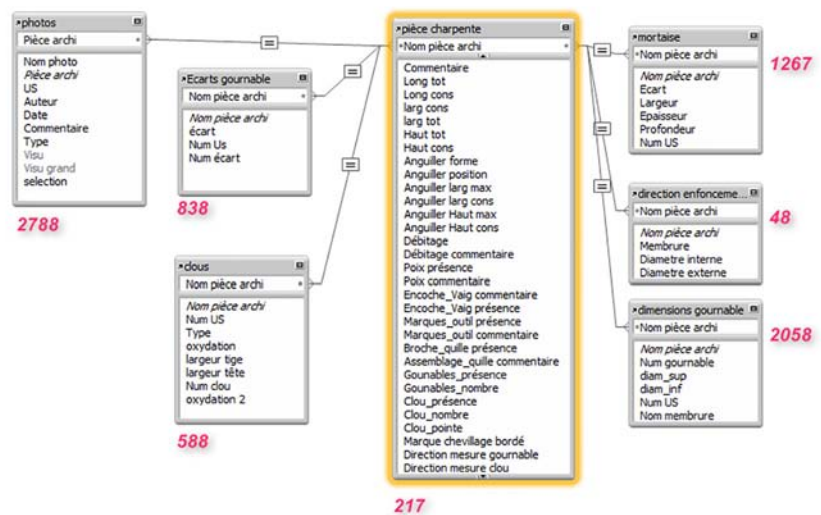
photos
Pièce archi
Nom photo
*Pièce archi*
US
Auteur
Date
Commentaire
Type
Visu
Visu grand
selection

2788

Ecarts gournable
Nom pièce archi
*Nom pièce archi*
écart
Num Us
Num écart

838

clous
Nom pièce archi
*Nom pièce archi*
Num US
Type
oxydation
largeur tige
largeur tête
Num clou
oxydation 2

588

pièce charpente
Nom pièce archi
Commentaire
Long tot
Long cons
larg cons
larg tot
Haut tot
Haut cons
Anguiller forme
Anguiller position
Anguiller larg max
Anguiller larg cons
Anguiller Haut max
Anguiller Haut cons
Débitage
Débitage commentaire
Poix présence
Poix commentaire
Encoche_Vaig commentaire
Encoche_Vaig présence
Marques_outil présence
Marques_outil commentaire
Broche_quille présence
Assemblage_quille commentaire
Gounables_présence
Gounables_nombre
Clou_présence
Clou_nombre
Clou_pointe
Marque chevillage bordé
Direction mesure gournable
Direction mesure clou

217

mortaise
Nom pièce archi
*Nom pièce archi*
Ecart
Largeur
Epaisseur
Profondeur
Num US

1267

direction enfonceme...
Nom pièce archi
*Nom pièce archi*
Membrure
Diametre interne
Diametre externe

48

dimensions gournable
Nom pièce archi
*Nom pièce archi*
Num gournable
diam_sup
diam_inf
Num US
Nom membrure

2058